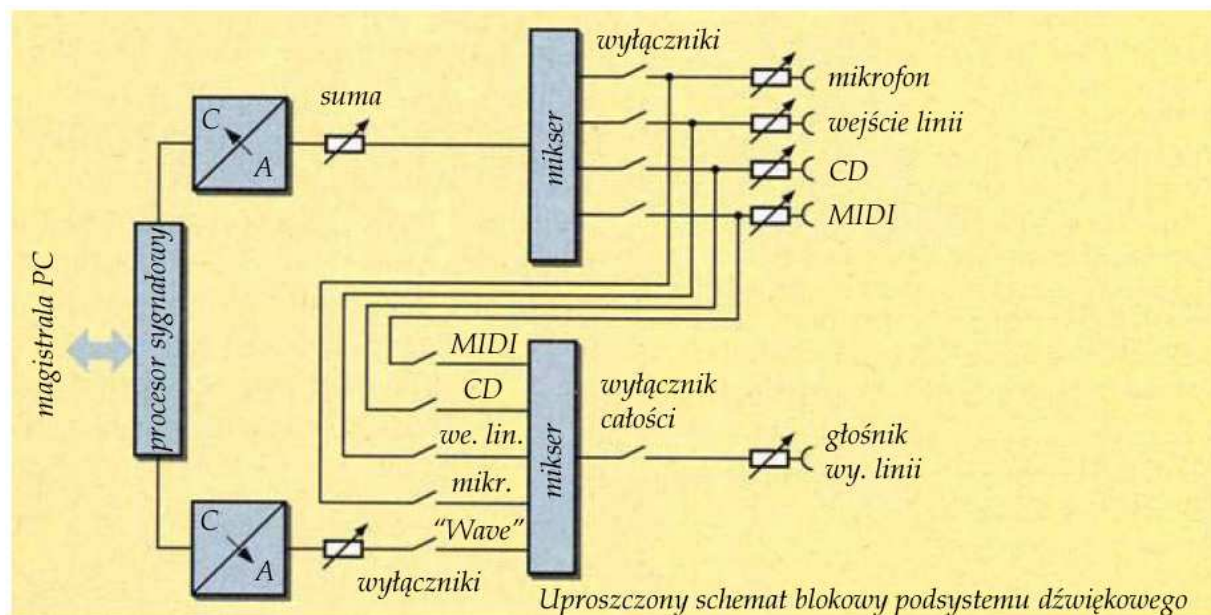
magistrala PC

procesor sygnałowy

C
A

suma

mikser

wyłączniki

mikrofon
wejście linii
CD
MIDI

C
A

MIDI
CD
we. lin.
mikr.
"Wave"

mikser

wyłącznik całości

głośnik
wy. linii

wyłączniki

Uproszczony schemat blokowy podsystemu dźwiękowego